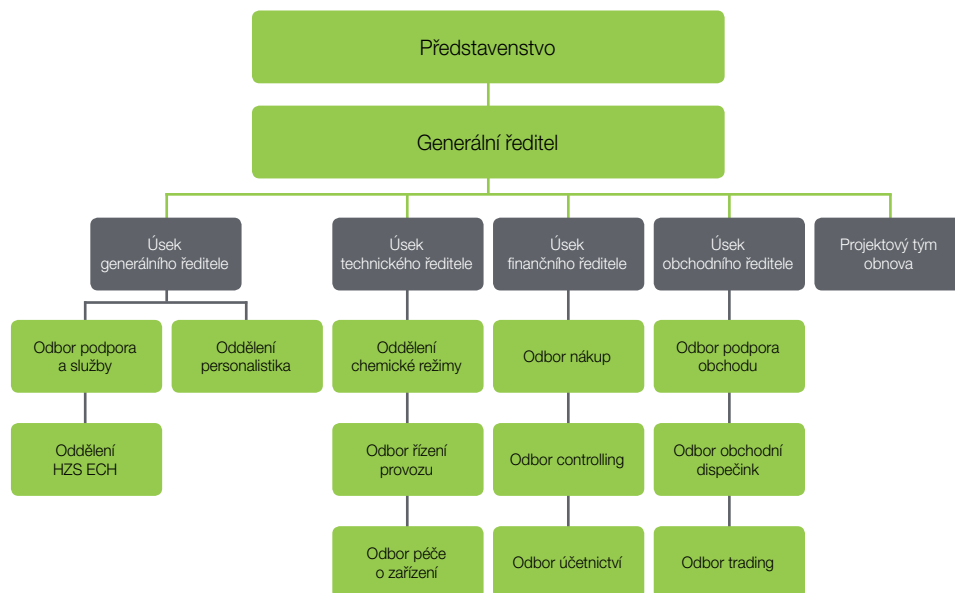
Představenstvo

Generální ředitel

Úsek generálního ředitele

Úsek technického ředitele

Úsek finančního ředitele

Úsek obchodního ředitele

Projektový tým obnova

Odbor podpora a služby

Oddělení personalistika

Oddělení HZS ECH

Oddělení chemické režimy

Odbor řízení provozu

Odbor péče o zařízení

Odbor nákup

Odbor controlling

Odbor účetnictví

Odbor podpora obchodu

Odbor obchodní dispečink

Odbor trading